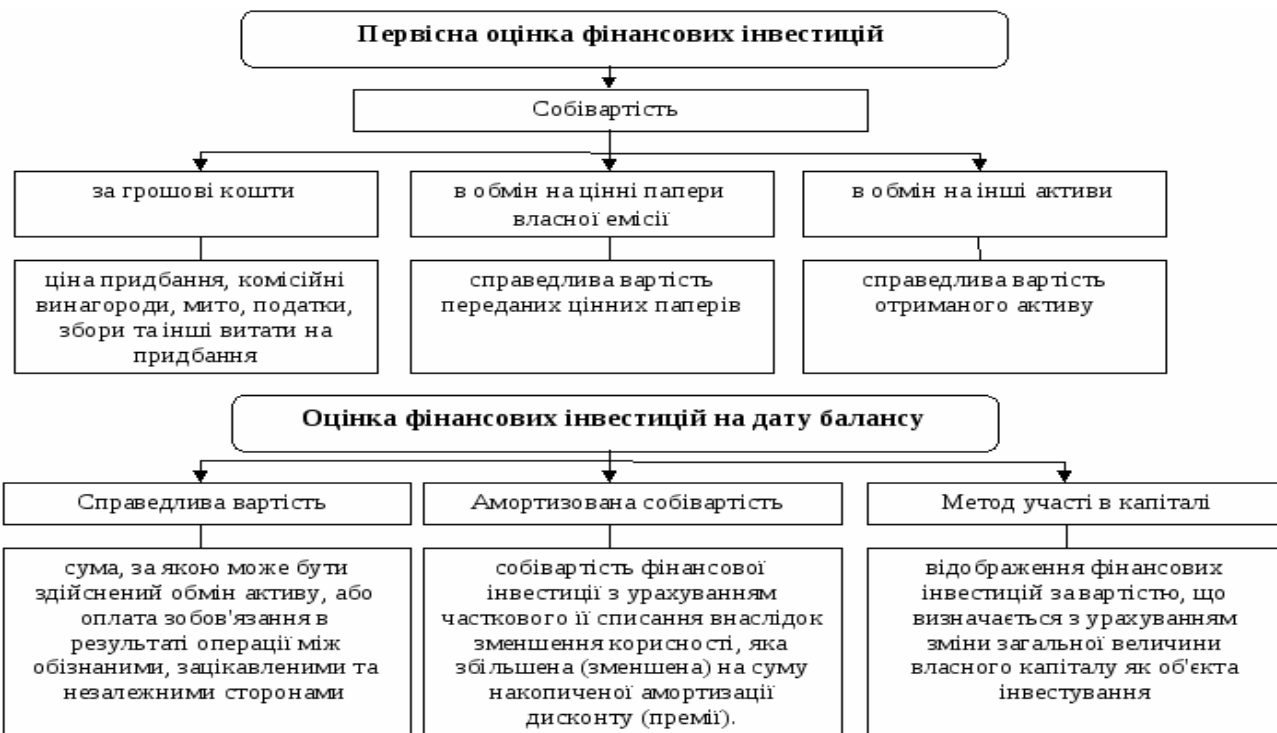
Первісна оцінка фінансових інвестицій

Собівартість

за грошові кошти

в обмін на цінні папери власної емісії

в обмін на інші активи

ціна придбання, комісійні винагороди, мито, податки, збори та інші витати на придбання

справедлива вартість переданих цінних паперів

справедлива вартість отриманого активу

Оцінка фінансових інвестицій на дату балансу

Справедлива вартість

Амортизована собівартість

Метод участі в капіталі

сума, за якою може бути здійснений обмін активу, або оплата зобов'язання в результаті операції між обізнаними, зацікавленими та незалежними сторонами

собівартість фінансової інвестиції з урахуванням часткового її списання внаслідок зменшення корисності, яка збільшена (зменшена) на суму накопиченої амортизації дисконту (премії).

відображення фінансових інвестицій за вартістю, що визначається з урахуванням зміни загальної величини власного капіталу як об'єкта інвестування